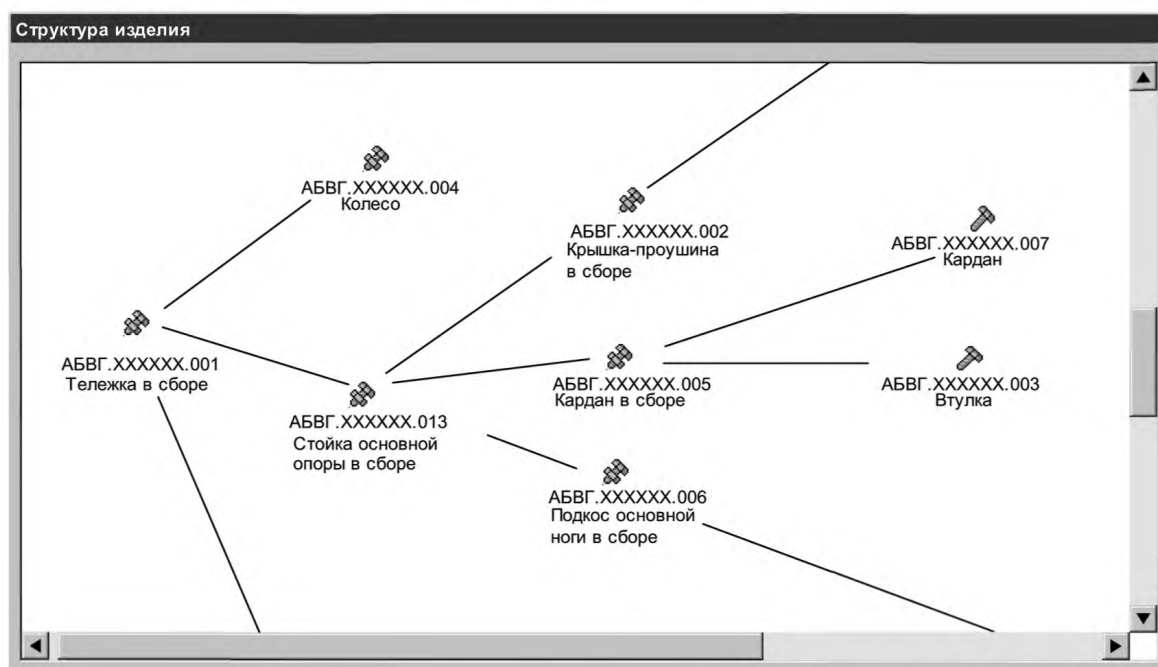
Структура изделия

АБВГ.XXXXXX.004
Колесо

АБВГ.XXXXXX.002
Крышка-проушина
в сборе

АБВГ.XXXXXX.007
Кардан

АБВГ.XXXXXX.001
Тележка в сборе

АБВГ.XXXXXX.005
Кардан в сборе

АБВГ.XXXXXX.003
Втулка

АБВГ.XXXXXX.013
Стойка основной
опоры в сборе

АБВГ.XXXXXX.006
Подкос основной
ноги в сборе